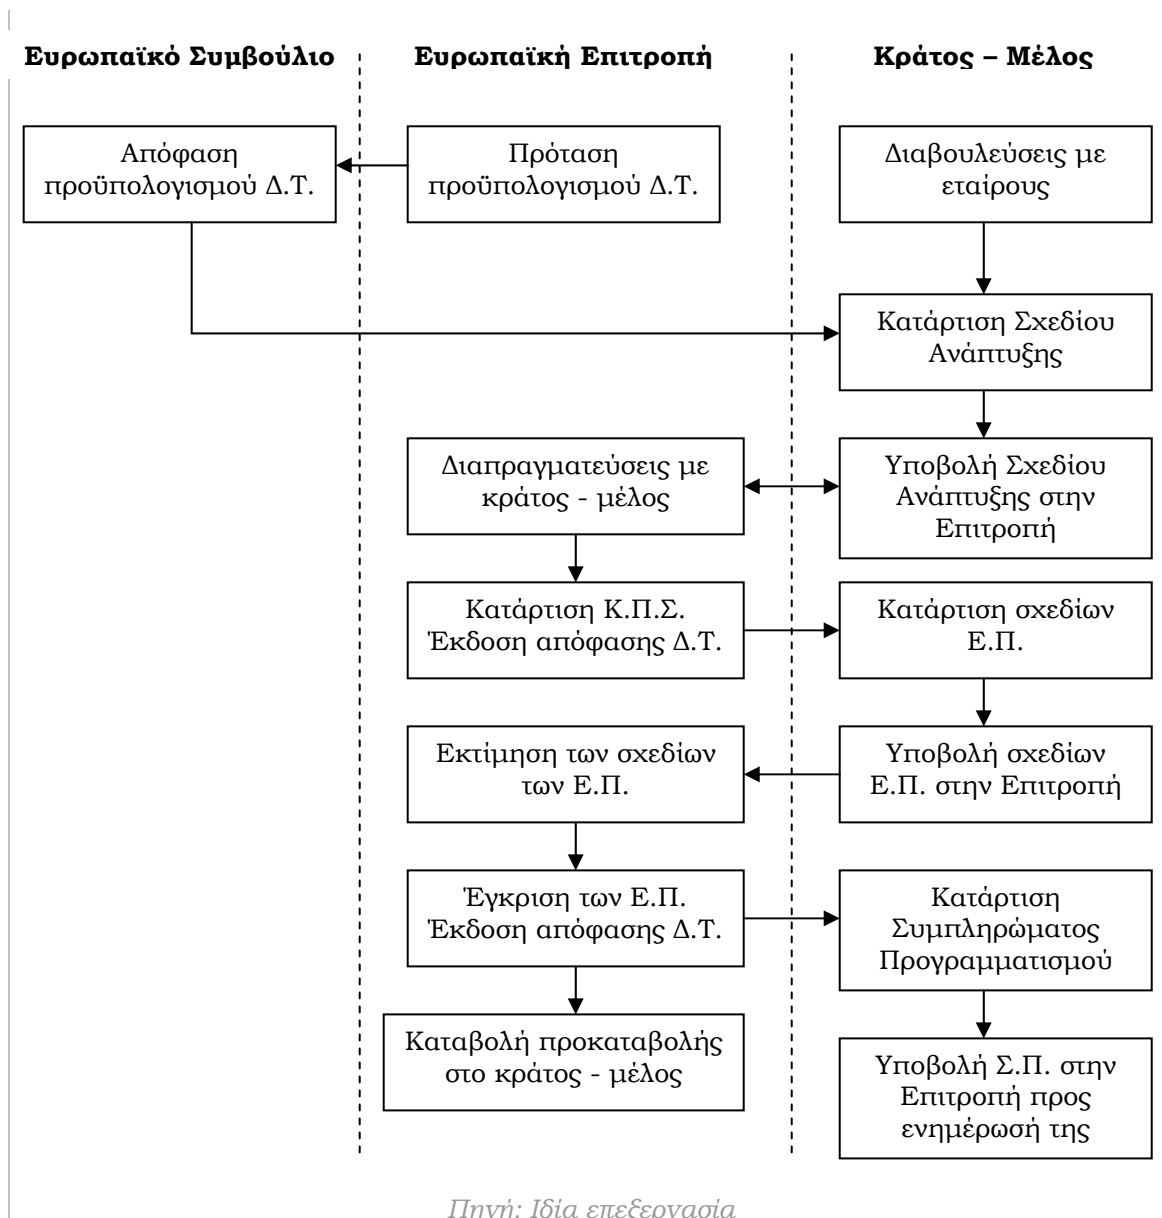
Ευρωπαϊκό Συμβούλιο

Ευρωπαϊκή Επιτροπή

Κράτος – Μέλος

Απόφαση προϋπολογισμού Δ.Τ.

Πρόταση προϋπολογισμού Δ.Τ.

Διαβουλεύσεις με εταίρους

Κατάρτιση Σχεδίου Ανάπτυξης

Διαπραγματεύσεις με κράτος - μέλος

Υποβολή Σχεδίου Ανάπτυξης στην Επιτροπή

Κατάρτιση Κ.Π.Σ. Έκδοση απόφασης Δ.Τ.

Κατάρτιση σχεδίων Ε.Π.

Εκτίμηση των σχεδίων των Ε.Π.

Υποβολή σχεδίων Ε.Π. στην Επιτροπή

Έγκριση των Ε.Π. Έκδοση απόφασης Δ.Τ.

Κατάρτιση Συμπληρώματος Προγραμματισμού

Καταβολή προκαταβολής στο κράτος - μέλος

Υποβολή Σ.Π. στην Επιτροπή προς ενημέρωσή της

Πηγή: Ιδία επεξεργασία